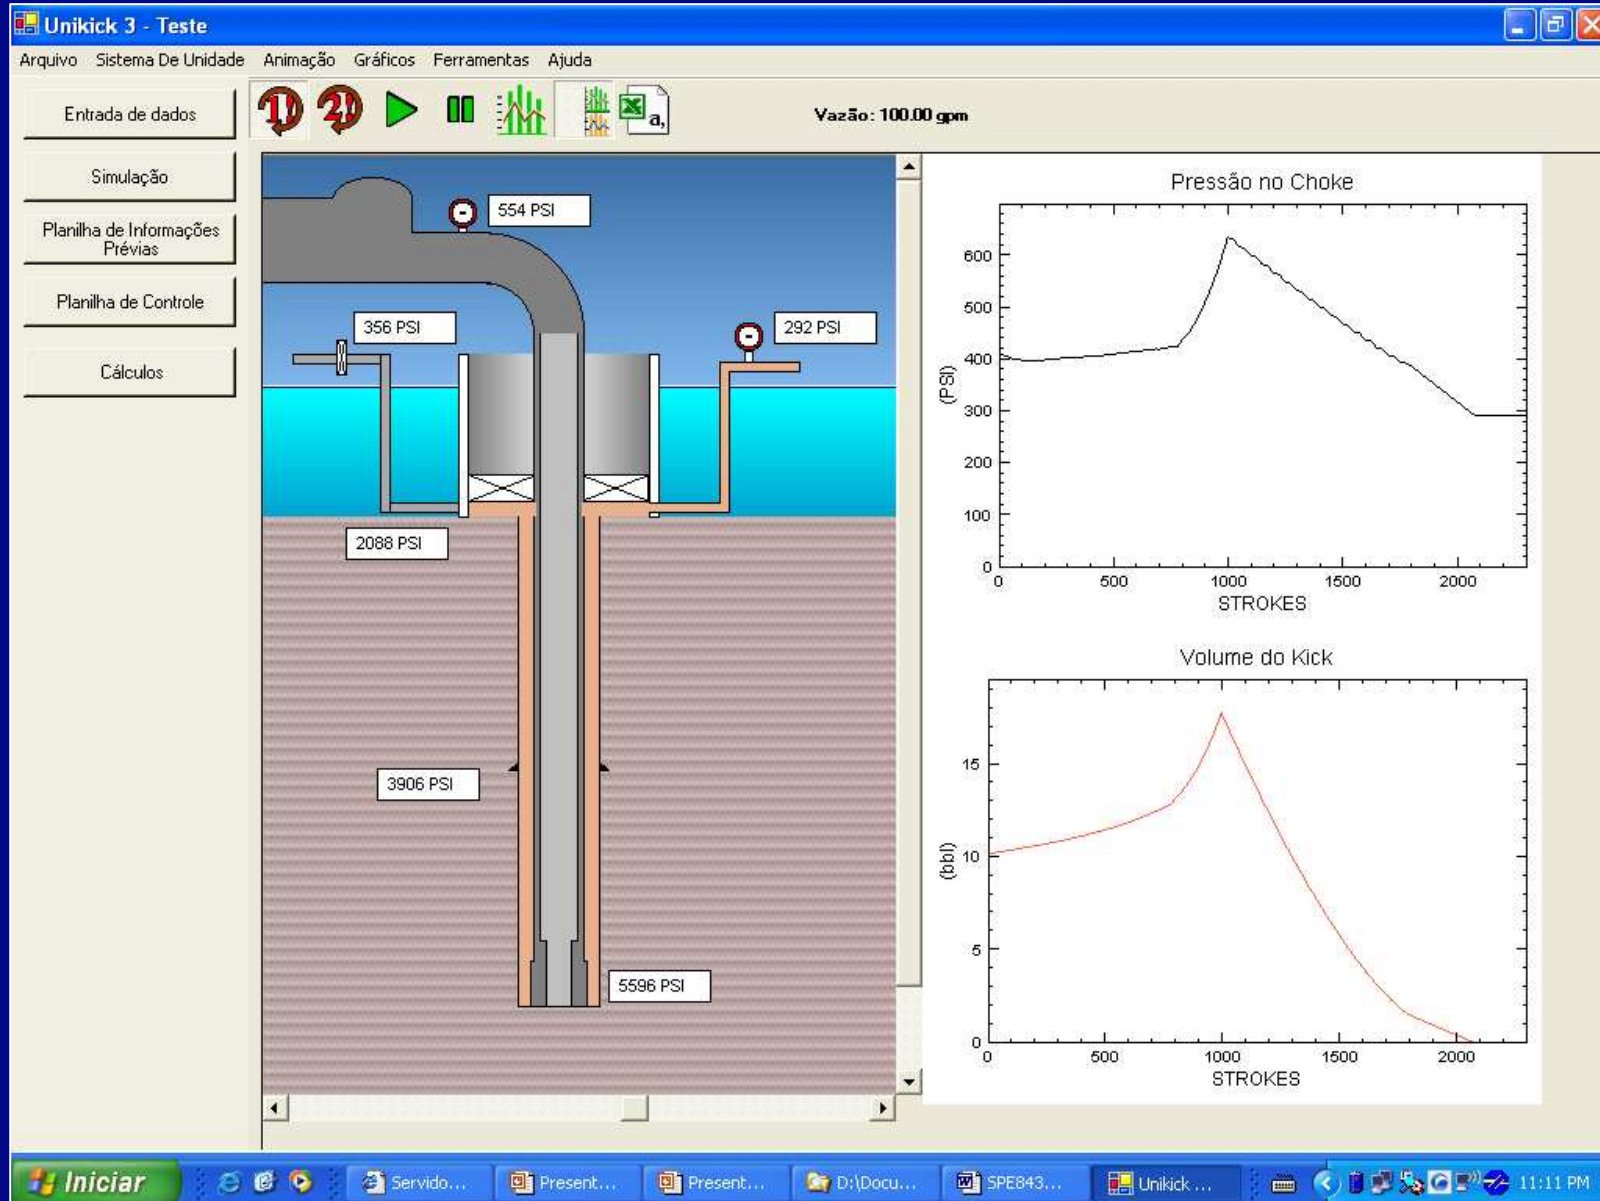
Unikick 3 - Teste

Arquivo Sistema De Unidade Animação Gráficos Ferramentas Ajuda

Entrada de dados

Simulação

Planilha de Informações Prévias

Planilha de Controle

Cálculos

1 2 a,

Vazão: 100.00 gpm

554 PSI

356 PSI

292 PSI

2088 PSI

3906 PSI

5596 PSI

Pressão no Choke

(PSI)

600
500
400
300
200
100
0

0 500 1000 1500 2000

STROKES

Volume do Kick

(bbl)

15
10
5
0

0 500 1000 1500 2000

STROKES

Iniciar Servido... Present... Present... D:\Docu... SPE843... Unikick ... 11:11 PM